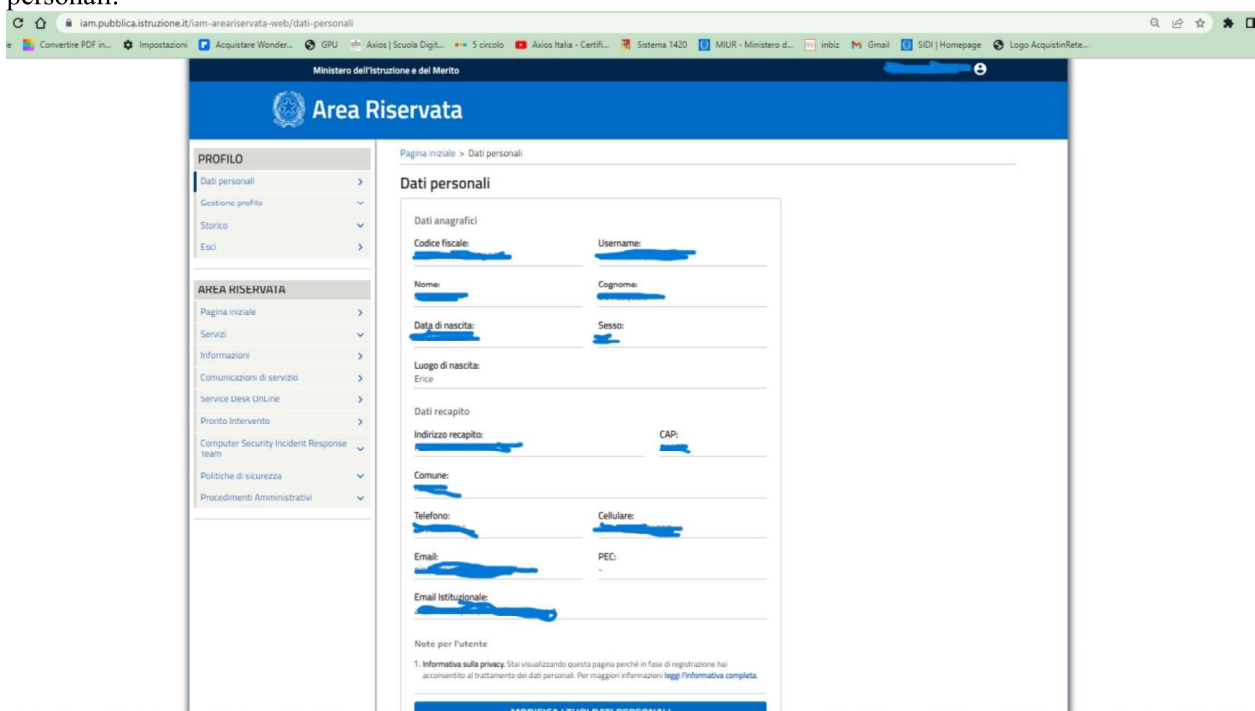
personali.

iam.pubblica.istruzione.it/iam-areariservata-web/dati-personali

Convertire PDF in... Impostazioni Acquistare Wonder... GPU Axios | Scuola Digit... 5 circolo Axios Italia - Certifi... Sistema 1420 MIUR - Ministero d... inbiz Gmail SIDI | Homepage Logo AcquistinRete...

Ministero dell'Istruzione e del Merito

Area Riservata

PROFILO
Dati personali
Gestione profilo
Storico
Esci

AREA RISERVATA
Pagina iniziale
Servizi
Informazioni
Comunicazioni di servizio
Service Desk OnLine
Pronto Intervento
Computer Security Incident Response Team
Politiche di sicurezza
Procedimenti Amministrativi

Pagina iniziale > Dati personali

Dati personali

Dati anagrafici
Codice fiscale:
Username:
Nome:
Cognome:
Data di nascita:
Sesso:
Luogo di nascita:
Erice

Dati recapito
Indirizzo recapito:
CAP:
Comune:
Telefono:
Cellulare:
Email:
PEC:
-
Email Istituzionale:

Note per l'utente
1. Informativa sulla privacy. Stai visualizzando questa pagina perché in fase di registrazione hai acconsentito al trattamento dei dati personali. Per maggiori informazioni leggi l'informativa completa.

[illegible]